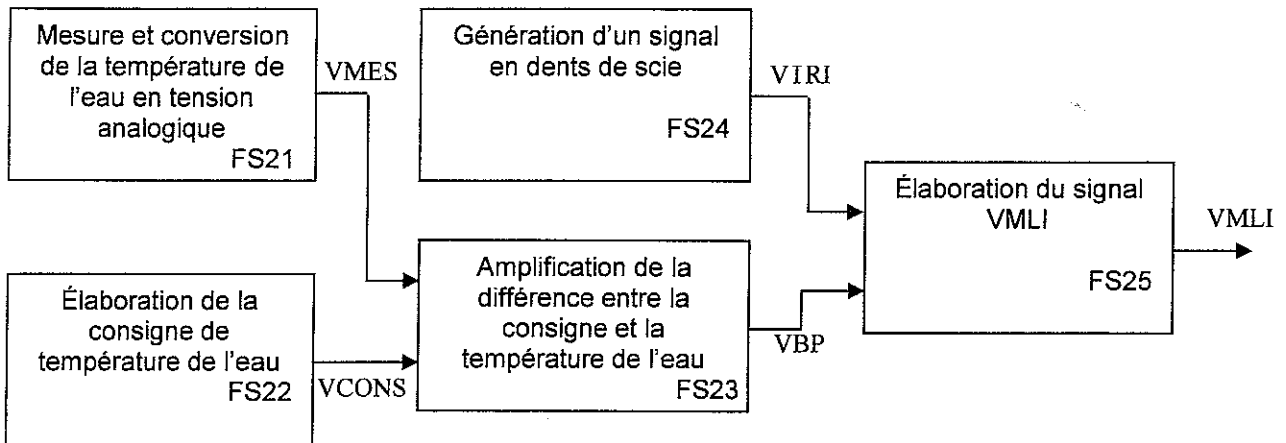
Mesure et conversion de la température de l'eau en tension analogique
FS21

VMES

Génération d'un signal en dents de scie
FS24

VIRI

Élaboration du signal VMLI
FS25

VMLI

Élaboration de la consigne de température de l'eau
FS22

VCONS

Amplification de la différence entre la consigne et la température de l'eau
FS23

VBP